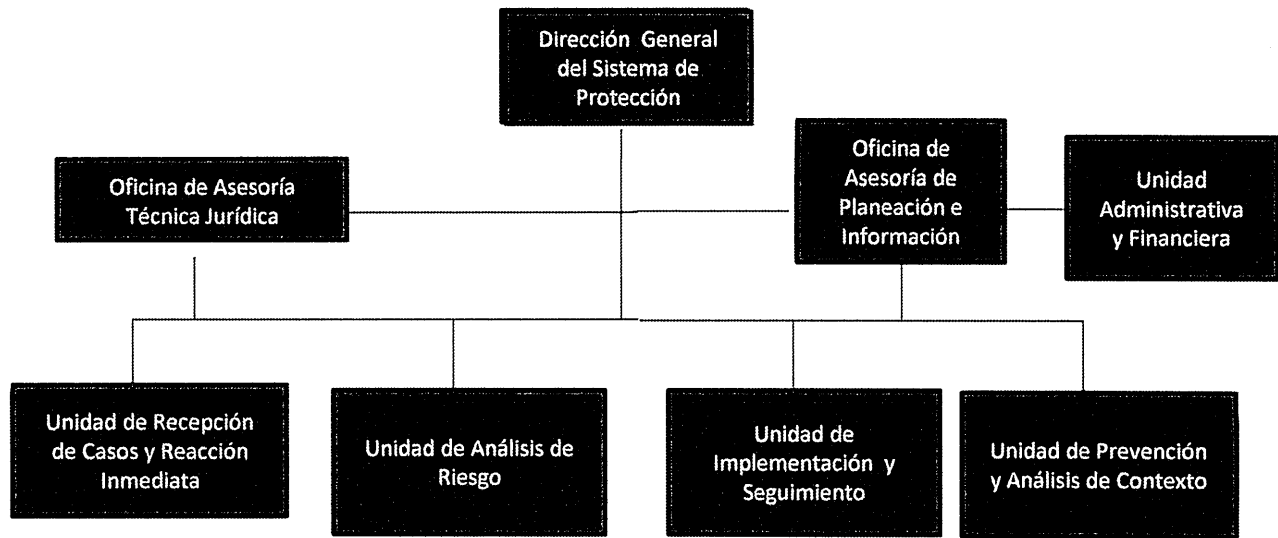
Dirección General del Sistema de Protección

Oficina de Asesoría Técnica Jurídica

Oficina de Asesoría de Planeación e Información

Unidad Administrativa y Financiera

Unidad de Recepción de Casos y Reacción Inmediata

Unidad de Análisis de Riesgo

Unidad de Implementación y Seguimiento

Unidad de Prevención y Análisis de Contexto